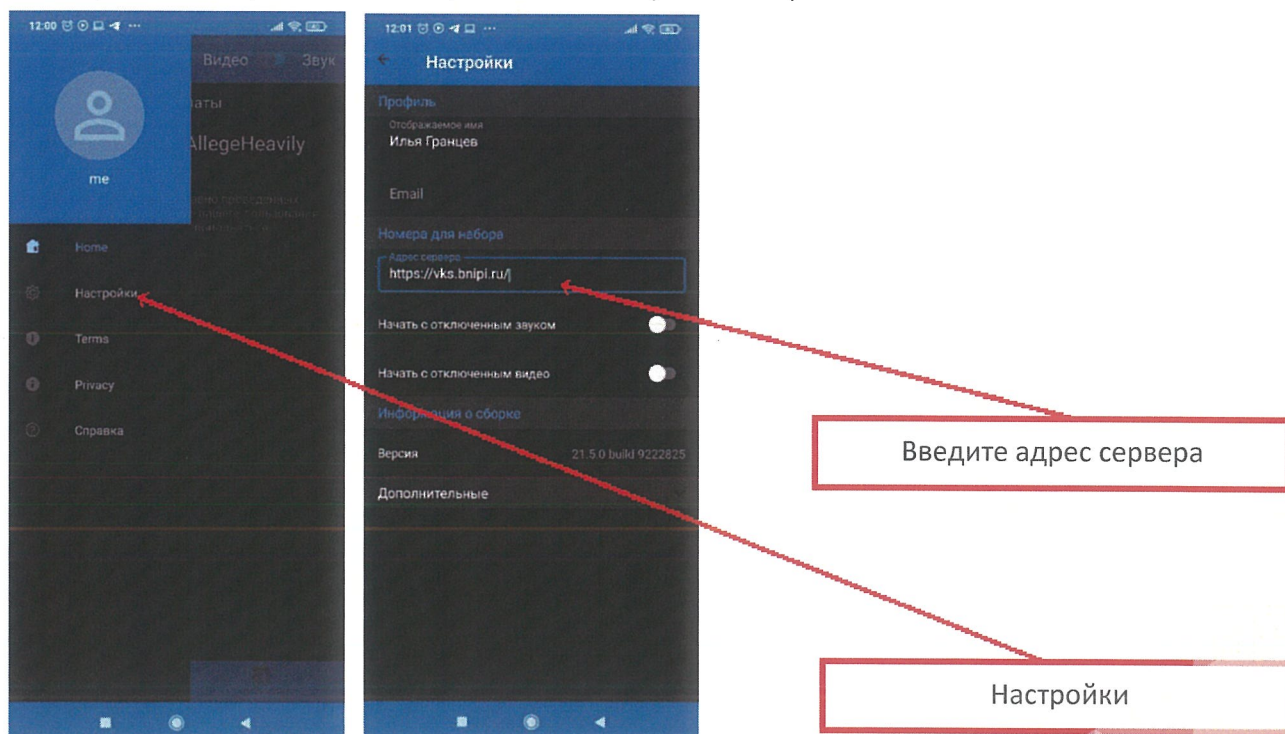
12:00

Видео Звук

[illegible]аты

AllegeHeavily

me

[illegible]

Home

Настройки

Terms

Privacy

Справка

12:01

Настройки

Профиль

Отображаемое имя
Илья Гранцев

Email

Номера для набора

Адрес сервера
https://vks.bnipi.ru/

Начать с отключенным звуком

Начать с отключенным видео

Информация о сборке

Версия 21.5.0 build 9222825

Дополнительные

Введите адрес сервера

Настройки